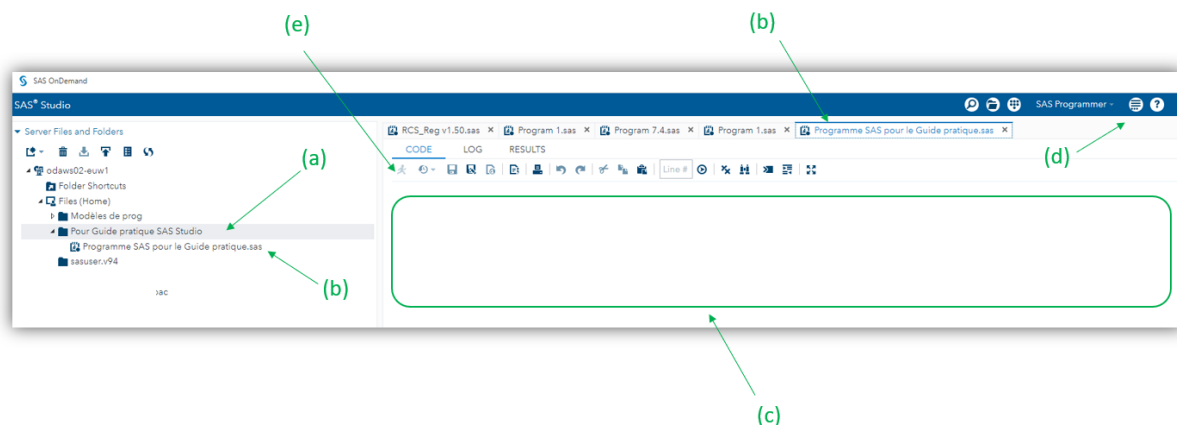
(e)

(b)

SAS OnDemand

SAS® Studio

SAS Programmer

Server Files and Folders

odaws02-euw1

Folder Shortcuts

Files (Home)

Modèles de prog

Pour Guide pratique SAS Studio

Programme SAS pour le Guide pratique.sas

sasuser.v94

ac

(a)

(b)

RCS_Reg v1.50.sas × Program 1.sas × Program 7.4.sas × Program 1.sas × Programme SAS pour le Guide pratique.sas ×

CODE LOG RESULTS

Line #

(d)

(c)